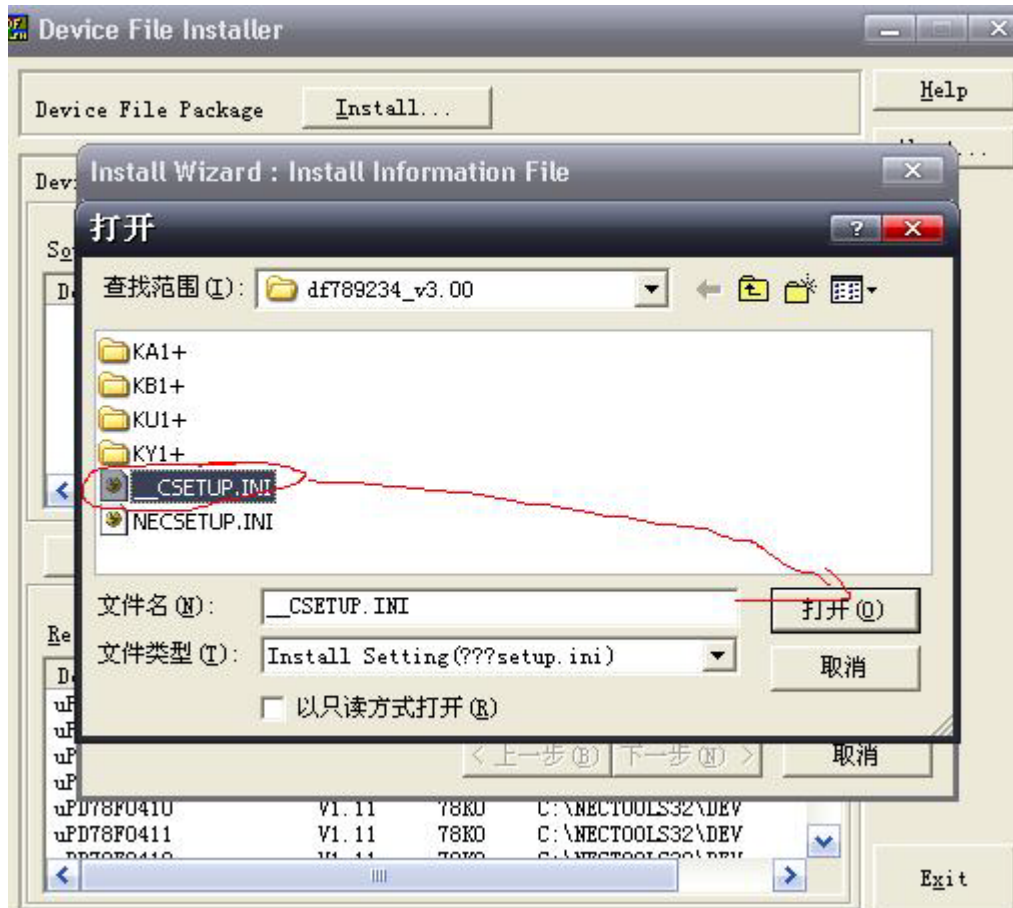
Device File Installer

Device File Package Install...

Help

Dev

Install Wizard : Install Information File

打开

查找范围(I): df789234_v3.00

So

De

KA1+
KB1+
KU1+
KY1+
__CSETUP.INI
NECSETUP.INI

文件名(N): __CSETUP.INI

打开(O)

文件类型(T): Install Setting(???setup.ini)

取消

以只读方式打开(R)

Re

De

uP
uP
uP
uP

< 上一步(B) 下一步(N) >

取消

| uPD78F0410 | V1.11 | 78K0 | C:\NECTOOLS32\DEV |
|---|---|---|---|
| uPD78F0411 | V1.11 | 78K0 | C:\NECTOOLS32\DEV |

Exit